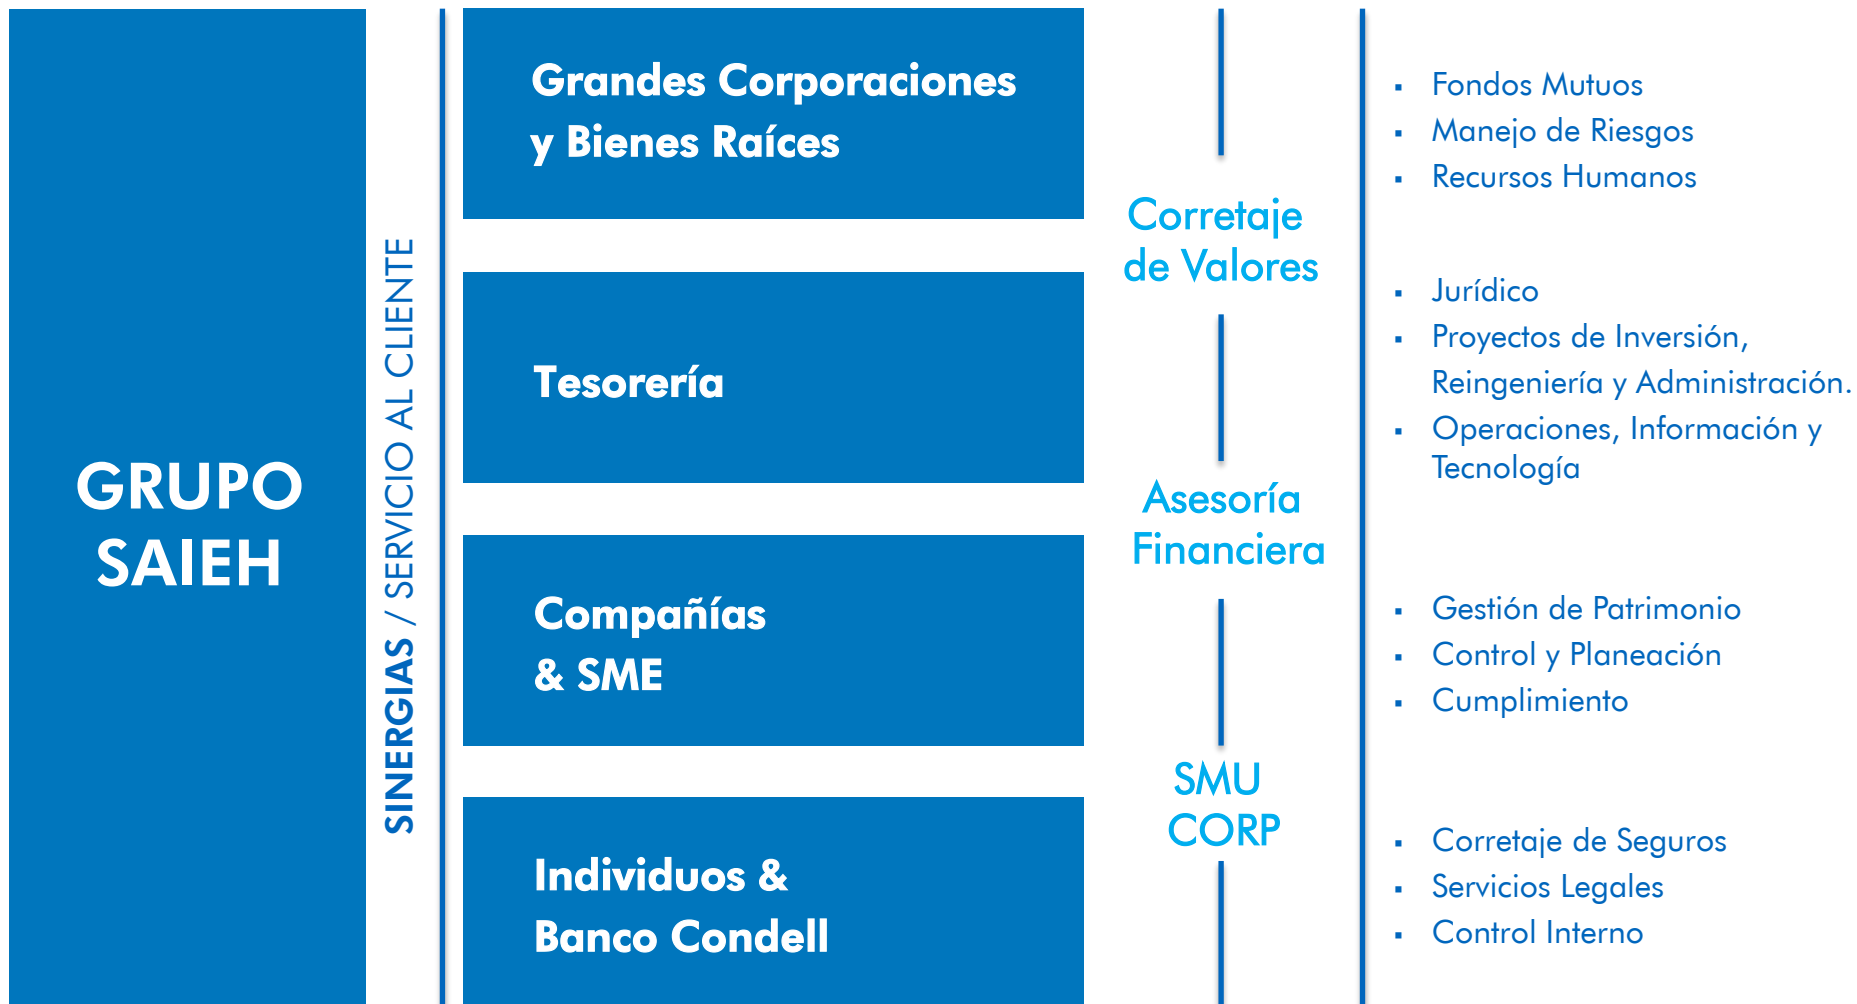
GRUPO SAIEH

SINERGIAS / SERVICIO AL CLIENTE

Grandes Corporaciones y Bienes Raíces

Tesorería

Compañías & SME

Individuos & Banco Condell

Corretaje de Valores

Asesoría Financiera

SMU CORP

- Fondos Mutuos
- Manejo de Riesgos
- Recursos Humanos

- Jurídico
- Proyectos de Inversión, Reingeniería y Administración.
- Operaciones, Información y Tecnología

- Gestión de Patrimonio
- Control y Planeación
- Cumplimiento

- Corretaje de Seguros
- Servicios Legales
- Control Interno